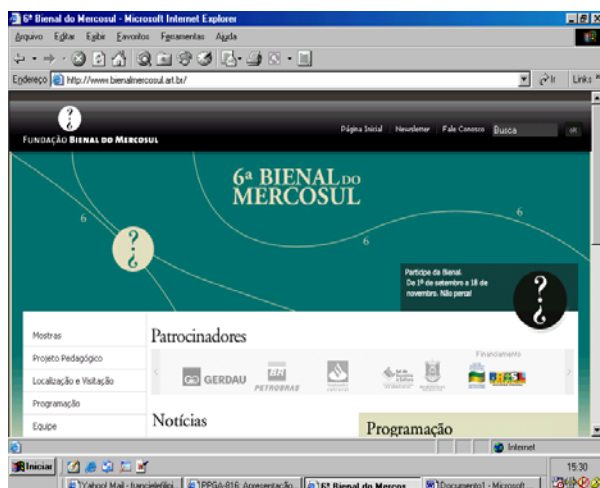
6ª Bienal do Mercosul - Microsoft Internet Explorer

Arquivo Editar Exibir Favoritos Ferramentas Ajuda

Endereço http://www.bienalmercosul.art.br/

Links

Fundação Bienal do Mercosul

Página Inicial | Newsletter | Fale Conosco Busca ok

6ª BIENAL DO MERCOSUL

6

6

6

Participe da Bienal. De 1º de setembro a 18 de novembro. Não perca!

Mostras

Projeto Pedagógico

Localização e Visitação

Programação

Equipe

Patrocinadores

Financiamento

GERDAU

PETROBRAS

BRASIL

Notícias

Programação

Internet

Iniciar

15:30

Yahoo! Mail - fjanciele@ci...

PPGA-816 Apresentação...

6ª Bienal do Mercos...

Documento1 - Microsoft...